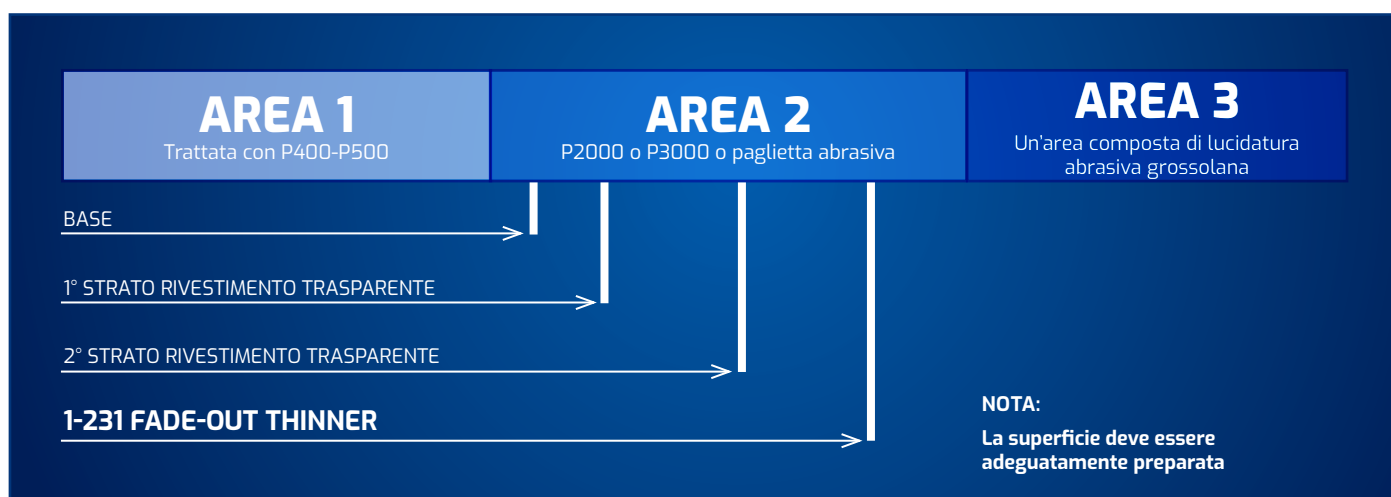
AREA 1
Trattata con P400-P500

AREA 2
P2000 o P3000 o paglietta abrasiva

AREA 3
Un'area composta di lucidatura abrasiva grossolana

BASE

1° STRATO RIVESTIMENTO TRASPARENTE

2° STRATO RIVESTIMENTO TRASPARENTE

1-231 FADE-OUT THINNER

NOTA:

La superficie deve essere adeguatamente preparata